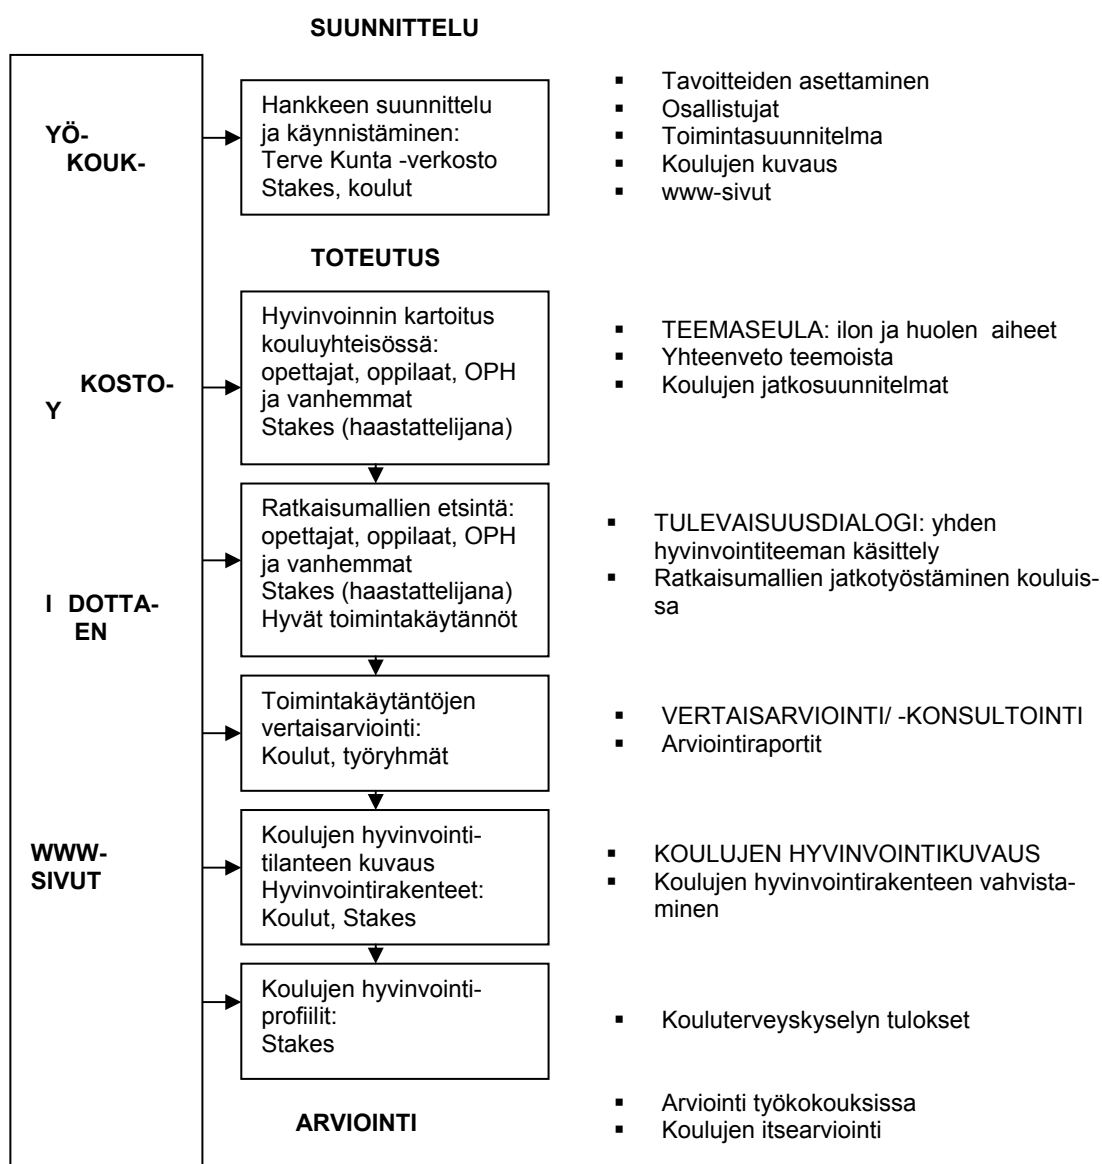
SUUNNITTELU

YÖ-
KOUK-

Hankkeen suunnittelu ja käynnistäminen: Terve Kunta -verkosto Stakes, koulut

- Tavoitteiden asettaminen
- Osallistujat
- Toimintasuunnitelma
- Koulujen kuvaus
- www-sivut

TOTEUTUS

KOSTO-
Y

Hyvinvoinnin kartoitus kouluyhteisössä: opettajat, oppilaat, OPH ja vanhemmat Stakes (haastattelijana)

- TEEMASEULA: ilon ja huolen aiheet
- Yhteenveto teemoista
- Koulujen jatkosuunnitelmat

I DOTTA-
EN

Ratkaisumallien etsintä: opettajat, oppilaat, OPH ja vanhemmat Stakes (haastattelijana) Hyvät toimintakäytännöt

- TULEVAISUUSDIALOGI: yhden hyvinvointiteeman käsittely
- Ratkaisumallien jatkotyöstäminen kouluissa

Toimintakäytäntöjen vertaisarviointi: Koulut, työryhmät

- VERTAISARVIOINTI/ -KONSULTOINTI
- Arviointiraportit

WWW-
SIVUT

Koulujen hyvinvointitilanteen kuvaus Hyvinvointirakenteet: Koulut, Stakes

- KOULUJEN HYVINVOINTIKUVAUS
- Koulujen hyvinvointirakenteen vahvistaminen

Koulujen hyvinvointiprofiilit: Stakes

- Kouluterveyskyselyn tulokset

ARVIOINTI

- Arviointi työkokouksissa
- Koulujen itsearviointi